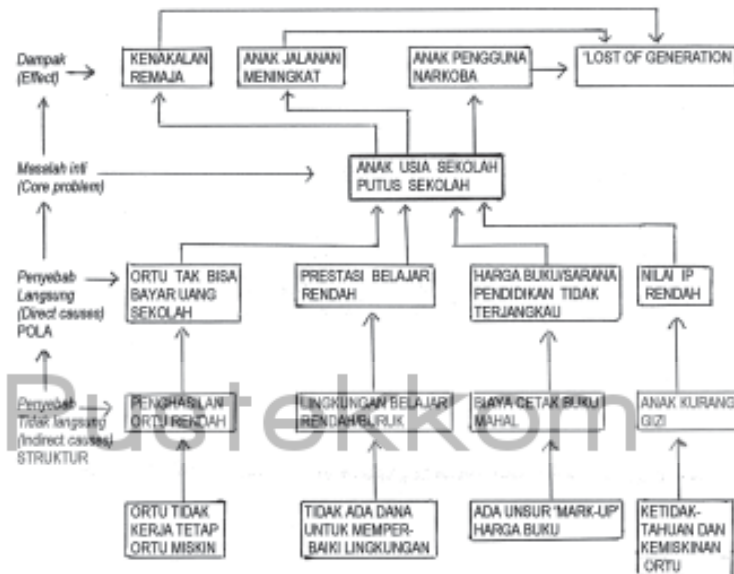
Dampak (Effect)

KENAKALAN REMAJA

ANAK JALANAN MENINGKAT

ANAK PENGGUNA NARKOBA

"LOST OF GENERATION

Masalah inti (Core problem)

ANAK USIA SEKOLAH PUTUS SEKOLAH

Penyebab Langsung (Direct causes) POLA

ORTU TAK BISA BAYAR UANG SEKOLAH

PRESTASI BELAJAR RENDAH

HARGA BUKU/SARANA PENDIDIKAN TIDAK TERJANGKAU

NILAI IP RENDAH

Penyebab Tidak langsung (Indirect causes) STRUKTUR

PENGHASILAN ORTU RENDAH

LINGKUNGAN BELAJAR RENDAH/BURUK

BIAYA CETAK BUKU MAHAL

ANAK KURANG GIZI

ORTU TIDAK KERJA TETAP ORTU MISKIN

TIDAK ADA DANA UNTUK MEMPERBAIKI LINGKUNGAN

ADA UNSUR 'MARK-UP' HARGA BUKU

KETIDAKTAHUAN DAN KEMISKINAN ORTU

Pustekkom